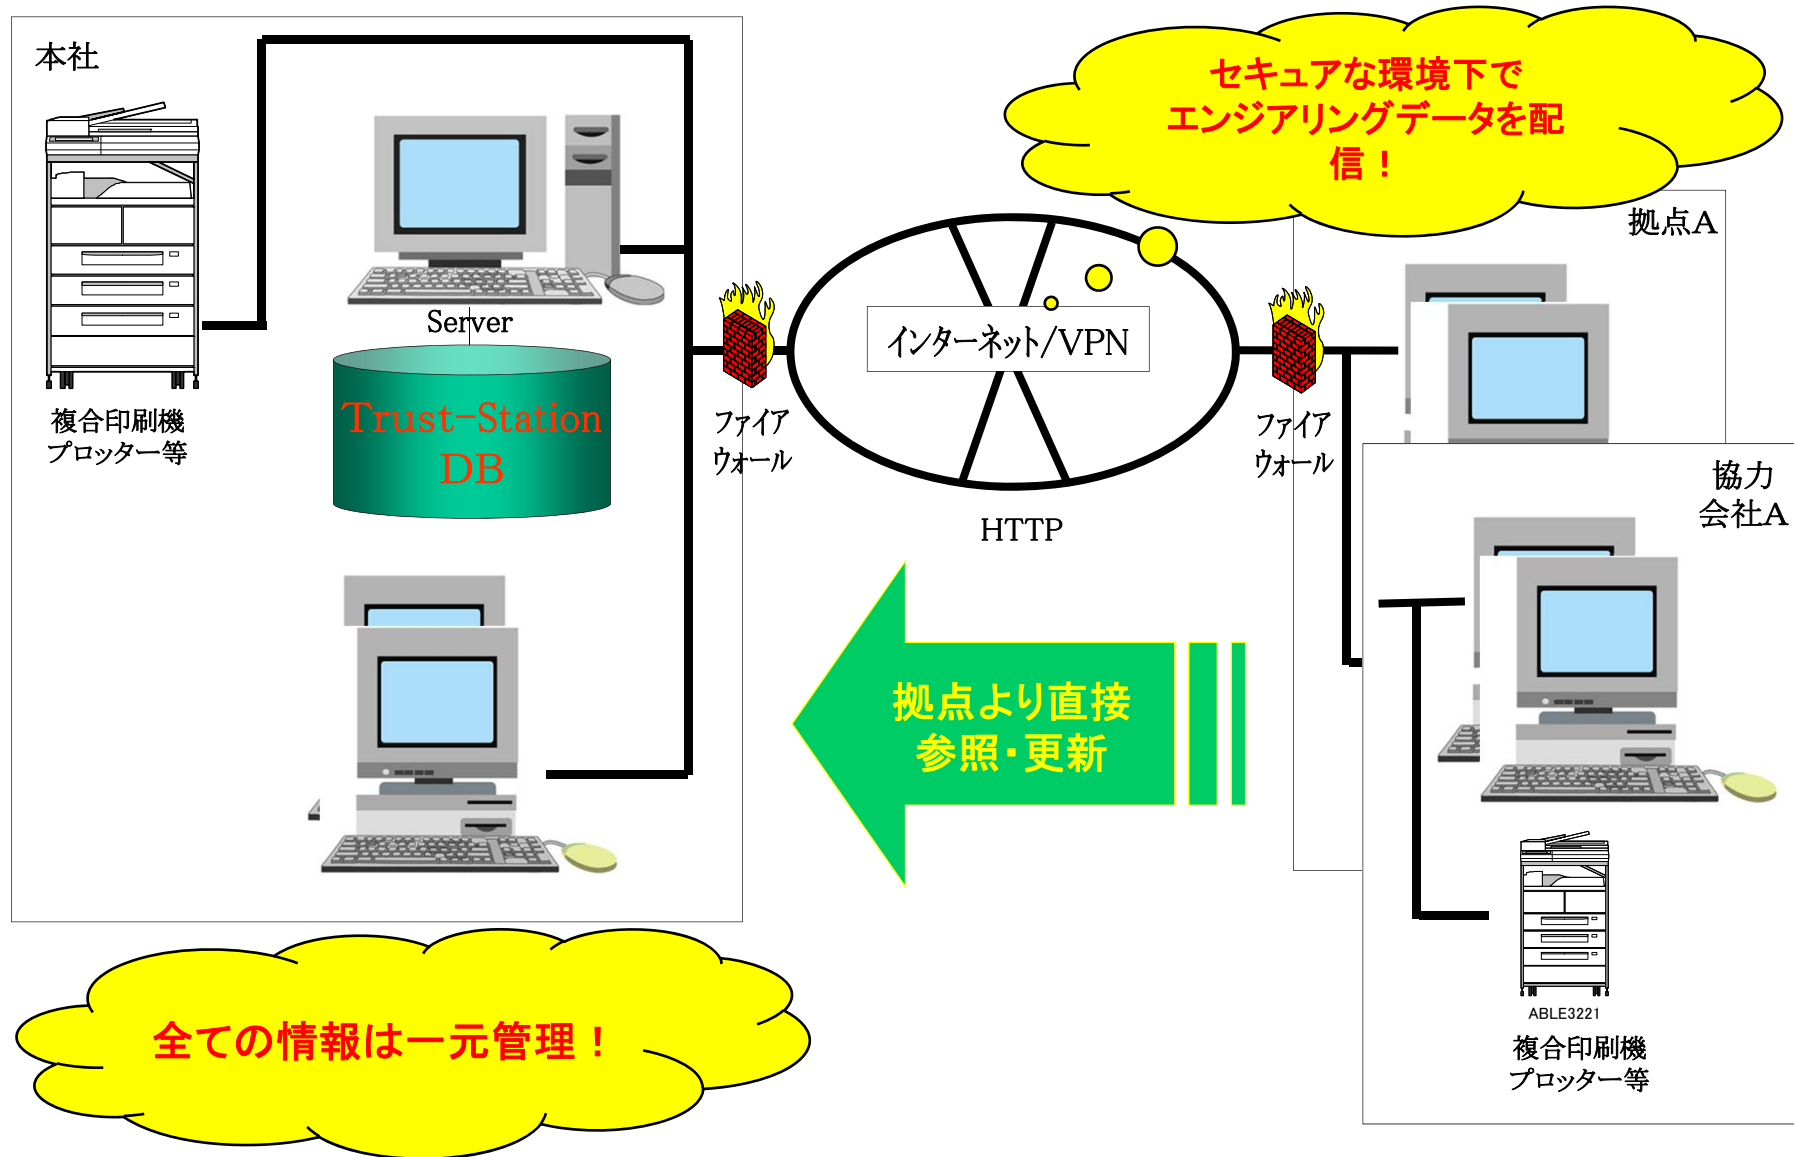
本社

Server

Trust-Station DB

複合印刷機
プロッター等

ファイアウォール

セキュアな環境下でエンジアリングデータを配信！

インターネット/VPN

HTTP

ファイアウォール

拠点A

協力会社A

拠点より直接参照・更新

ABLE3221

複合印刷機
プロッター等

全ての情報は一元管理！